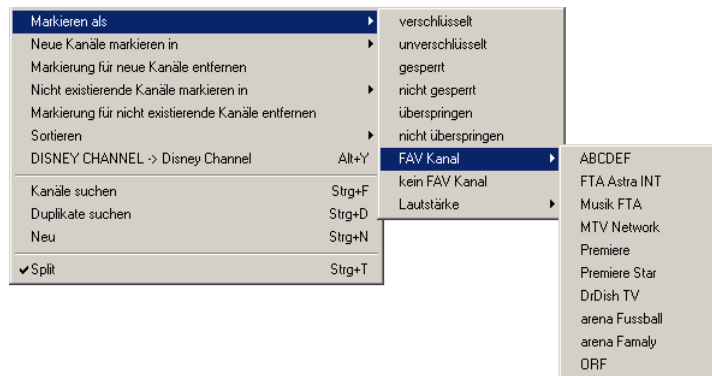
Markieren als
Neue Kanäle markieren in
Markierung für neue Kanäle entfernen
Nicht existierende Kanäle markieren in
Markierung für nicht existierende Kanäle entfernen
Sortieren
DISNEY CHANNEL -> Disney Channel Alt+Y

Kanäle suchen Strg+F
Duplikate suchen Strg+D
Neu Strg+N

✔Split Strg+T

verschlüsselt
unverschlüsselt
gesperrt
nicht gesperrt
überspringen
nicht überspringen
FAV Kanal
kein FAV Kanal
Lautstärke

ABCDEF
FTA Astra INT
Musik FTA
MTV Network
Premiere
Premiere Star
DrDish TV
arena Fussball
arena Famaly
ORF